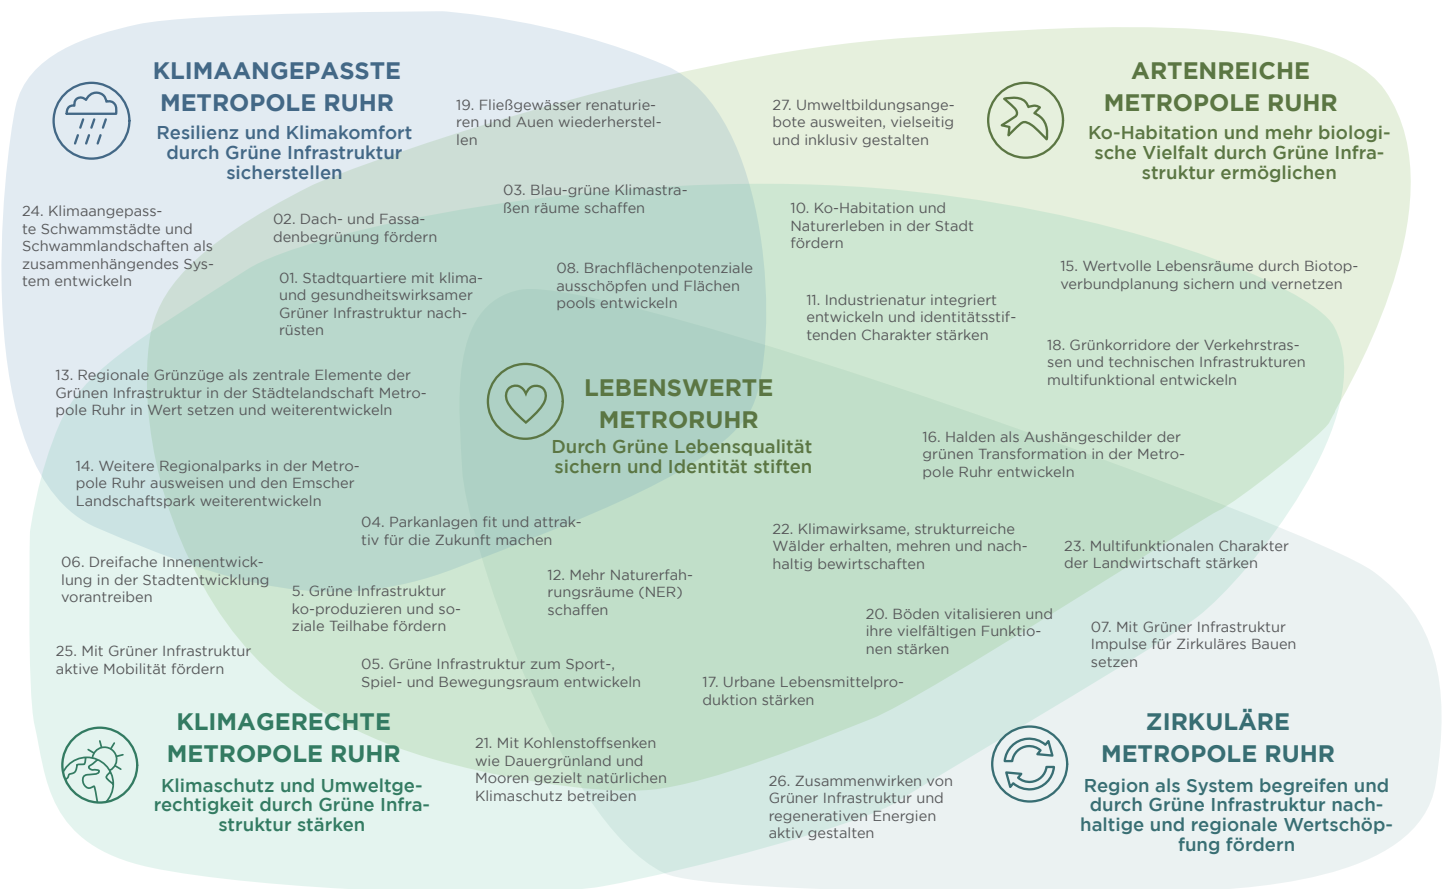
KLIMAANGEPASSTE METROPOLE RUHR
Resilienz und Klimakomfort durch Grüne Infrastruktur sicherstellen

19. Fließgewässer renaturieren und Auen wiederherstellen

27. Umweltbildungsangebote ausweiten, vielseitig und inklusiv gestalten

ARTENREICHE METROPOLE RUHR
Ko-Habitation und mehr biologische Vielfalt durch Grüne Infrastruktur ermöglichen

24. Klimaangepasste Schwammstädte und Schwammlandschaften als zusammenhängendes System entwickeln

02. Dach- und Fassadenbegrünung fördern

03. Blau-grüne Klimastraßen räume schaffen

10. Ko-Habitation und Naturerleben in der Stadt fördern

01. Stadtquartiere mit klima- und gesundheitswirksamer Grüner Infrastruktur nachrüsten

08. Brachflächenpotenziale ausschöpfen und Flächen pools entwickeln

15. Wertvolle Lebensräume durch Biotopverbundplanung sichern und vernetzen

11. Industrienatur integriert entwickeln und identitätsstiftenden Charakter stärken

18. Grünkorridore der Verkehrstrassen und technischen Infrastrukturen multifunktional entwickeln

13. Regionale Grünzüge als zentrale Elemente der Grünen Infrastruktur in der Städtelandschaft Metropole Ruhr in Wert setzen und weiterentwickeln

LEBENSWERTE METRORUHR
Durch Grüne Lebensqualität sichern und Identität stiften

16. Halden als Aushängeschilder der grünen Transformation in der Metropole Ruhr entwickeln

14. Weitere Regionalparks in der Metropole Ruhr ausweisen und den Emscher Landschaftspark weiterentwickeln

04. Parkanlagen fit und attraktiv für die Zukunft machen

22. Klimawirksame, strukturreiche Wälder erhalten, mehren und nachhaltig bewirtschaften

23. Multifunktionalen Charakter der Landwirtschaft stärken

06. Dreifache Innenentwicklung in der Stadtentwicklung vorantreiben

5. Grüne Infrastruktur ko-produzieren und soziale Teilhabe fördern

12. Mehr Naturerfahrungsräume (NER) schaffen

20. Böden vitalisieren und ihre vielfältigen Funktionen stärken

07. Mit Grüner Infrastruktur Impulse für Zirkuläres Bauen setzen

25. Mit Grüner Infrastruktur aktive Mobilität fördern

05. Grüne Infrastruktur zum Sport-, Spiel- und Bewegungsraum entwickeln

17. Urbane Lebensmittelproduktion stärken

KLIMAGERECHTE METROPOLE RUHR
Klimaschutz und Umweltgerechtigkeit durch Grüne Infrastruktur stärken

21. Mit Kohlenstoffsenken wie Dauergrünland und Mooren gezielt natürlichen Klimaschutz betreiben

26. Zusammenwirken von Grüner Infrastruktur und regenerativen Energien aktiv gestalten

ZIRKULÄRE METROPOLE RUHR
Region als System begreifen und durch Grüne Infrastruktur nachhaltige und regionale Wertschöpfung fördern